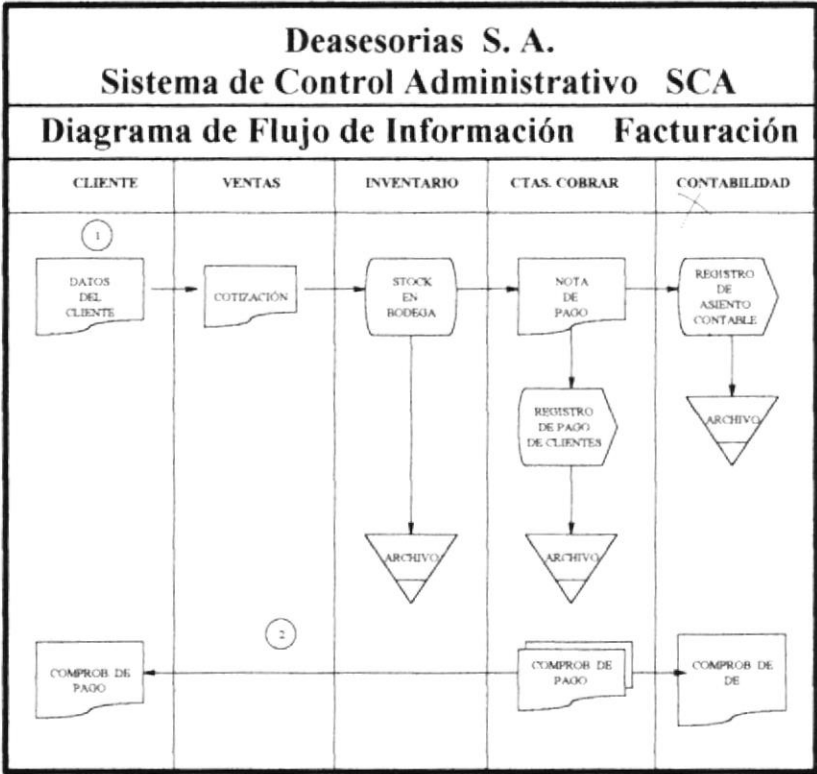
Deasesorias S. A.
Sistema de Control Administrativo SCA

Diagrama de Flujo de Información Facturación

| CLIENTE | VENTAS | INVENTARIO | CTAS. COBRAR | CONTABILIDAD |
|---|---|---|---|---|

1

DATOS DEL CLIENTE

COTIZACIÓN

STOCK EN BODEGA

NOTA DE PAGO

REGISTRO DE ASIENTO CONTABLE

REGISTRO DE PAGO DE CLIENTES

ARCHIVO

ARCHIVO

ARCHIVO

2

COMPROB DE PAGO

COMPROB DE PAGO

COMPROB DE DE